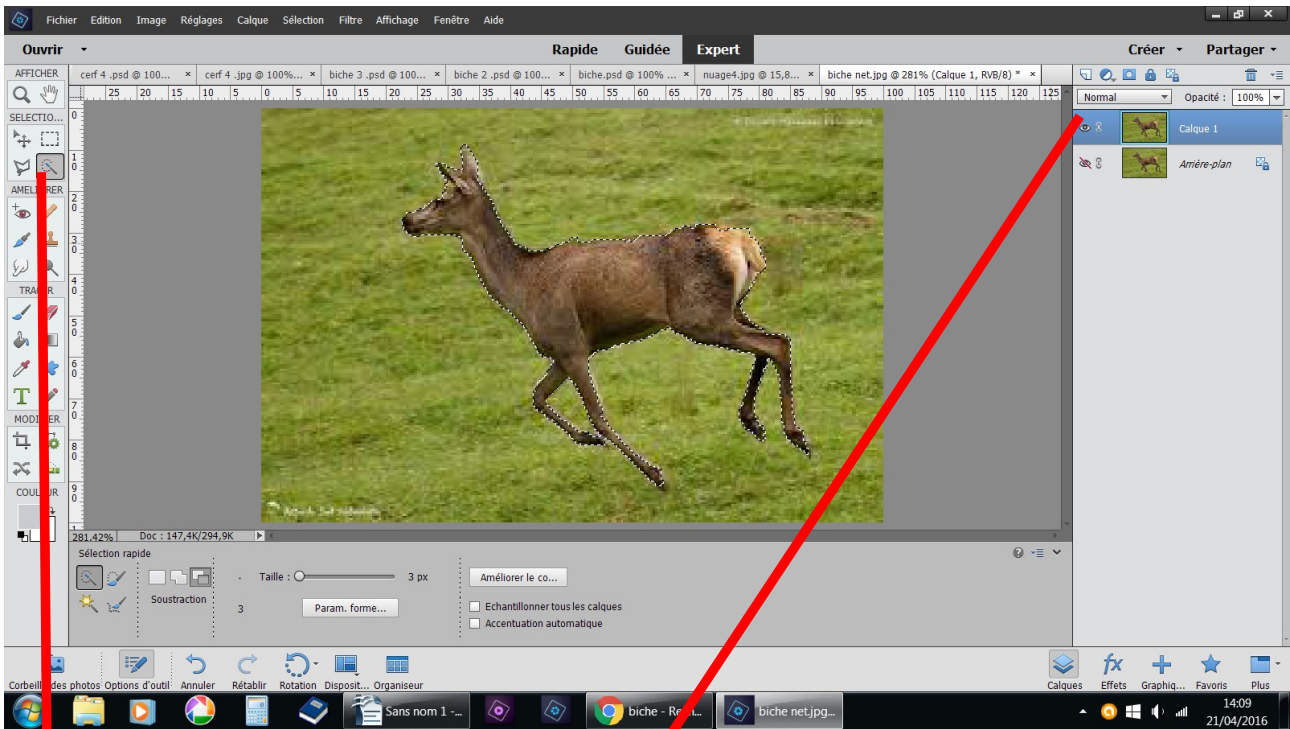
Fichier Edition Image Réglages Calque Sélection Filtre Affichage Fenêtre Aide

Ouvrir
Rapide Guidée Expert
Créer Partager

AFFICHER
SELECTIO...
AMELIORER
TRACER
MODIFIER
COULEUR

cerf 4 .psd @ 100... × cerf 4 .jpg @ 100%... × biche 3 .psd @ 100... × biche 2 .psd @ 100... × biche.psd @ 100% ... × nuage4.jpg @ 15,8... × biche net.jpg @ 281% (Calque 1, RVB/8) * ×

25 20 15 10 5 0 5 10 15 20 25 30 35 40 45 50 55 60 65 70 75 80 85 90 95 100 105 110 115 120 125

Normal Opacité : 100%
Calque 1
Arrière-plan

281,42% Doc : 147,4K/294,9K

Sélection rapide
Soustraction
Taille : 3 px
3
Param. forme...
Améliorer le co...
Echantillonner tous les calques
Accentuation automatique

Corbeille des photos Options d'outil Annuler Rétablir Rotation Disposit... Organiseur
Calques Effets Graphiq... Favoris Plus

Sans nom 1 -... biche - Re... biche net.jpg...
14:09
21/04/2016